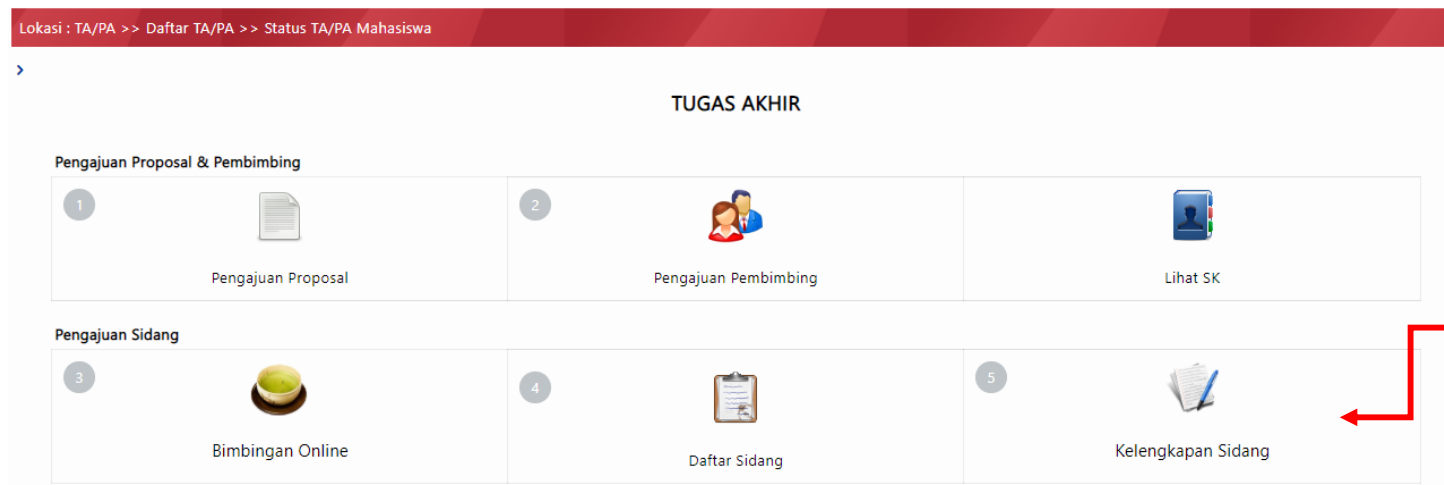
Lokasi : TA/PA >> Daftar TA/PA >> Status TA/PA Mahasiswa

›

TUGAS AKHIR

Pengajuan Proposal & Pembimbing

| | | |
|---|---|---|
| 1 Pengajuan Proposal | 2 Pengajuan Pembimbing | Lihat SK |

Pengajuan Sidang

| | | |
|---|---|---|
| 3 Bimbingan Online | 4 Daftar Sidang | 5 Kelengkapan Sidang |